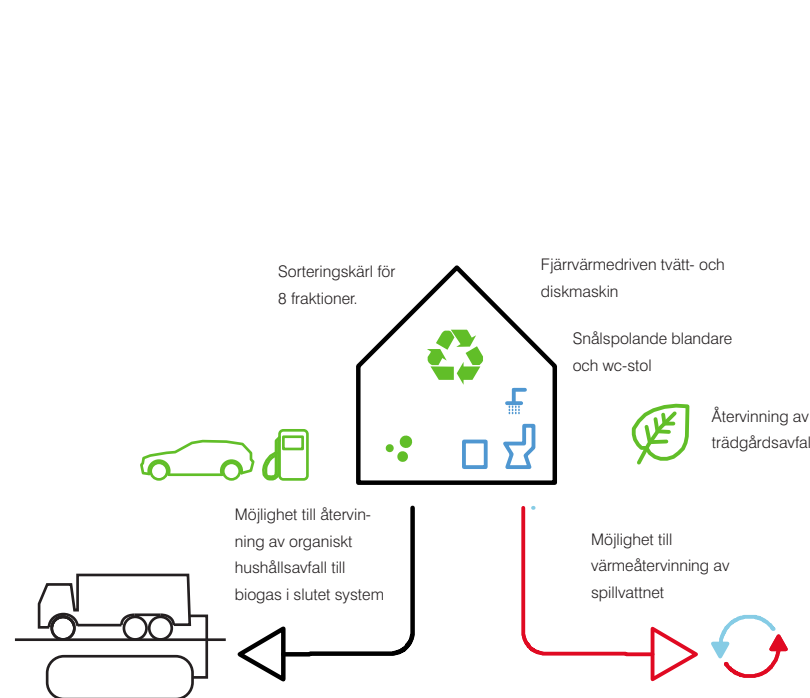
Sorteringskärl för 8 fraktioner.

Fjärrvärmedriven tvätt- och diskmaskin

Snålspolande blandare och wc-stol

Återvinning av trädgårdsavfal

Möjlighet till återvinning av organiskt hushållsavfall till biogas i slutet system

Möjlighet till värmeåtervinning av spillvattnet